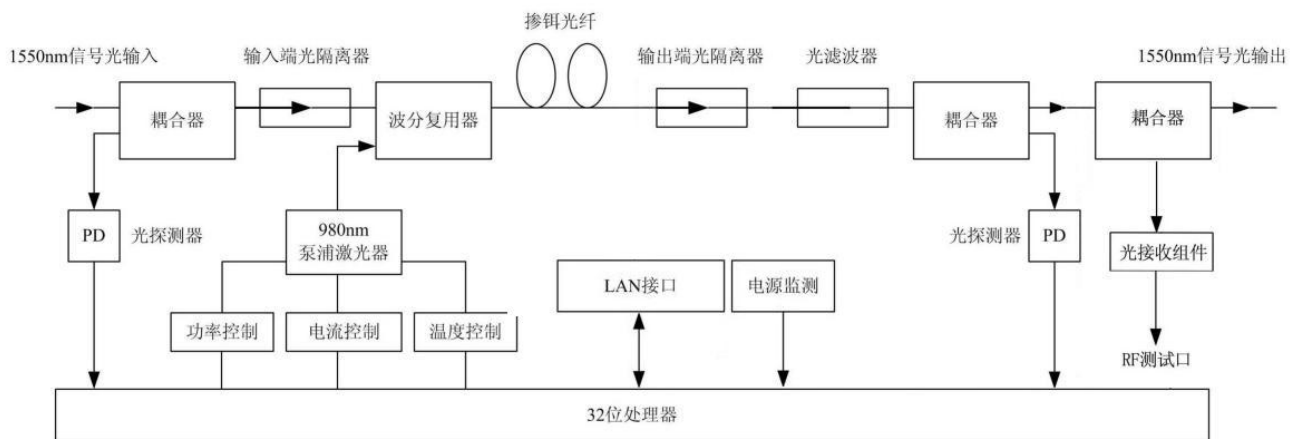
1550nm信号光输入

输入端光隔离器

掺铒光纤

输出端光隔离器

光滤波器

1550nm信号光输出

耦合器

波分复用器

耦合器

耦合器

PD

光探测器

980nm
泵浦激光器

光探测器

PD

光接收组件

LAN接口

电源监测

功率控制

电流控制

温度控制

RF测试口

32位处理器